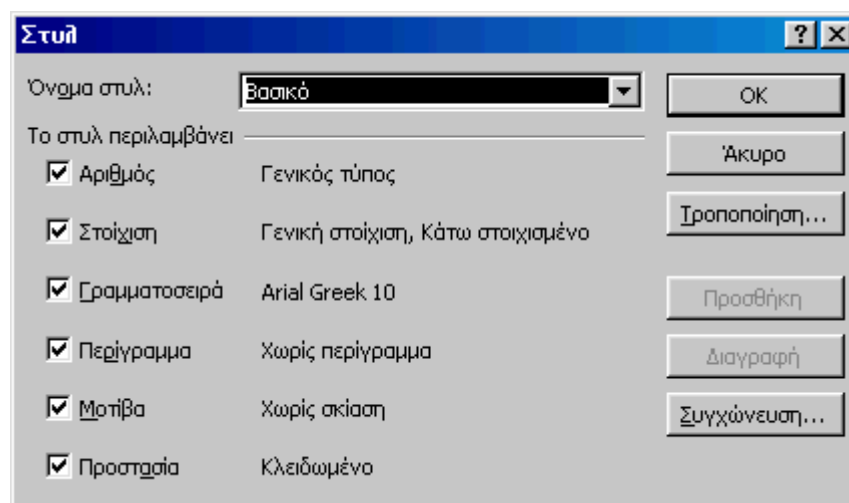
Στυλ

?

Όνομα στυλ: Βασικό

OK

Το στυλ περιλαμβάνει

Άκυρο

Αριθμός Γενικός τύπος

Στοίχιση Γενική στοίχιση, Κάτω στοιχισμένο

Τροποποίηση...

Γραμματοσειρά Arial Greek 10

Προσθήκη

Περίγραμμα Χωρίς περίγραμμα

Διαγραφή

Μοτίβα Χωρίς σκίαση

Συγχώνευση...

Προστασία Κλειδωμένο